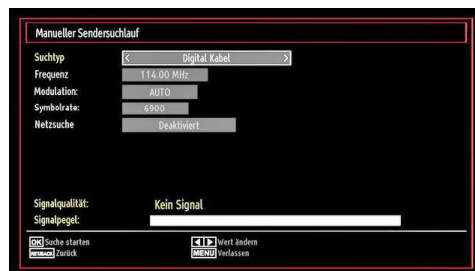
Manueller Sendersuchlauf

Suchtyp
< Digital Kabel >
Frequenz
114.00 MHz
Modulation:
AUTO
Symbolrate:
6900
Netzsuche
Deaktiviert

Signalqualität:
Kein Signal
Signalpegel:

OK Suche starten
RETURN Zurück
Wert ändern
MENU Verlassen